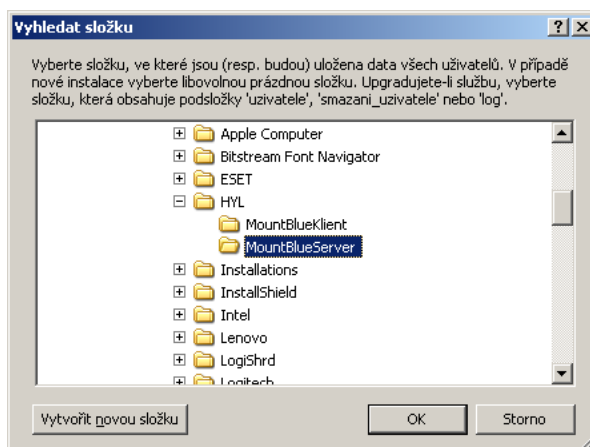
Vyhledat složku

?
X

Vyberte složku, ve které jsou (resp. budou) uložena data všech uživatelů. V případě nové instalace vyberte libovolnou prázdnou složku. Upgradujete-li službu, vyberte složku, která obsahuje podsložky 'uzivatele', 'smazani_uzivatele' nebo 'log'.

Apple Computer
Bitstream Font Navigator
ESET
HYL
MountBlueKlient
MountBlueServer
Installations
InstallShield
Intel
Lenovo
LogiShrd
Logitech

Vytvořit novou složku
OK
Storno